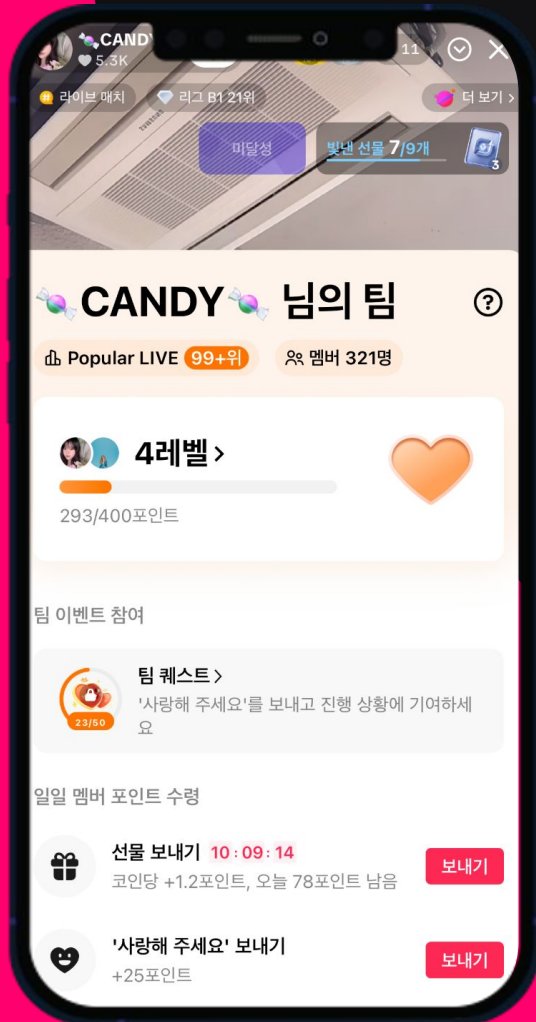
CAND
5.3K
11
라이브 매치
리그 B1 21위
더 보기 >
미달성
빛낸 선물 7/9개
3

CANDY 님의 팀
?
Popular LIVE 99+위
멤버 321명

4레벨 >
293/400포인트

팀 이벤트 참여

팀 퀘스트 >
'사랑해 주세요'를 보내고 진행 상황에 기여하세요
23/50

일일 멤버 포인트 수령

선물 보내기 10 : 09 : 14
코인당 +1.2포인트, 오늘 78포인트 남음
보내기

'사랑해 주세요' 보내기
+25포인트
보내기